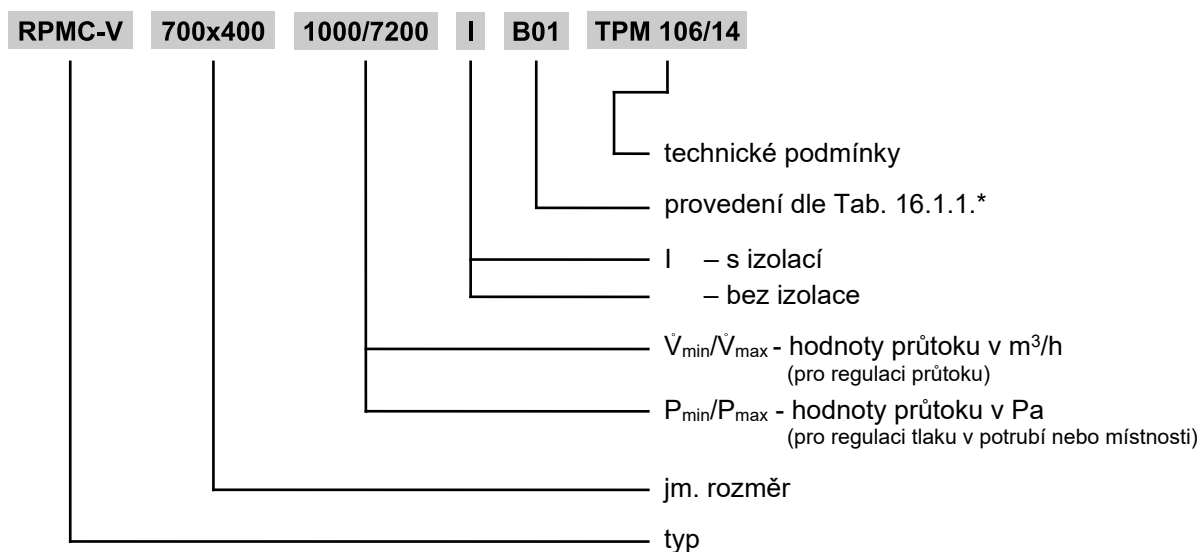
RPMC-V 700x400 1000/7200 I B01 TPM 106/14

technické podmínky

provedení dle Tab. 16.1.1.*

I – s izolací

– bez izolace

$\mathring{V}_{min}/\mathring{V}_{max}$ - hodnoty průtoku v m$^3$/h
(pro regulaci průtoku)

P$_{min}$/P$_{max}$ - hodnoty průtoku v Pa
(pro regulaci tlaku v potrubí nebo místnosti)

jm. rozměr

typ